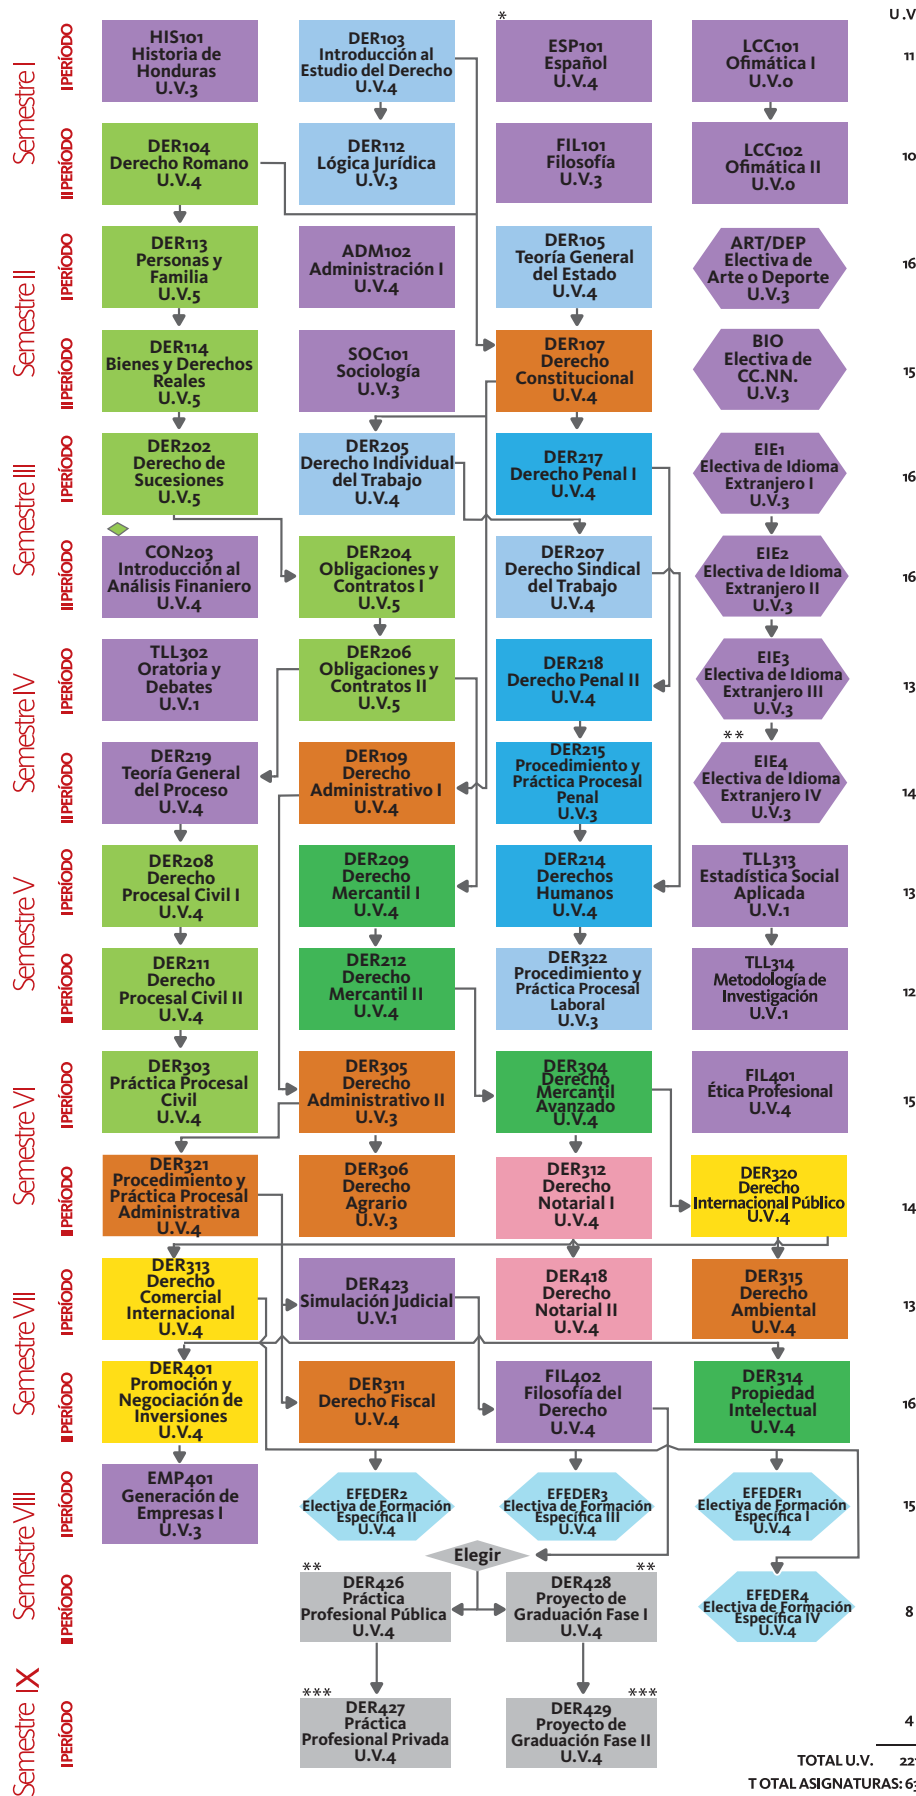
U.V

Semestre I

I PERÍODO

HIS101 Historia de Honduras U.V.3

DER103 Introducción al Estudio del Derecho U.V.4

*

ESP101 Español U.V.4

LCC101 Ofimática I U.V.0

11

II PERÍODO

DER104 Derecho Romano U.V.4

DER112 Lógica Jurídica U.V.3

FIL101 Filosofía U.V.3

LCC102 Ofimática II U.V.0

10

Semestre II

I PERÍODO

DER113 Personas y Familia U.V.5

ADM102 Administración I U.V.4

DER105 Teoría General del Estado U.V.4

ART/DEP Electiva de Arte o Deporte U.V.3

16

II PERÍODO

DER114 Bienes y Derechos Reales U.V.5

SOC101 Sociología U.V.3

DER107 Derecho Constitucional U.V.4

BIO Electiva de CC.NN. U.V.3

15

Semestre III

I PERÍODO

DER202 Derecho de Sucesiones U.V.5

DER205 Derecho Individual del Trabajo U.V.4

DER217 Derecho Penal I U.V.4

EIE1 Electiva de Idioma Extranjero I U.V.3

16

II PERÍODO

CON203 Introducción al Análisis Finaniero U.V.4

DER204 Obligaciones y Contratos I U.V.5

DER207 Derecho Sindical del Trabajo U.V.4

EIE2 Electiva de Idioma Extranjero II U.V.3

16

Semestre IV

I PERÍODO

TLL302 Oratoria y Debates U.V.1

DER206 Obligaciones y Contratos II U.V.5

DER218 Derecho Penal II U.V.4

EIE3 Electiva de Idioma Extranjero III U.V.3

13

II PERÍODO

DER219 Teoría General del Proceso U.V.4

DER109 Derecho Administrativo I U.V.4

DER215 Procedimiento y Práctica Procesal Penal U.V.3

**

EIE4 Electiva de Idioma Extranjero IV U.V.3

14

Semestre V

I PERÍODO

DER208 Derecho Procesal Civil I U.V.4

DER209 Derecho Mercantil I U.V.4

DER214 Derechos Humanos U.V.4

TLL313 Estadística Social Aplicada U.V.1

13

II PERÍODO

DER211 Derecho Procesal Civil II U.V.4

DER212 Derecho Mercantil II U.V.4

DER322 Procedimiento y Práctica Procesal Laboral U.V.3

TLL314 Metodología de Investigación U.V.1

12

Semestre VI

I PERÍODO

DER303 Práctica Procesal Civil U.V.4

DER305 Derecho Administrativo II U.V.3

DER304 Derecho Mercantil Avanzado U.V.4

FIL401 Ética Profesional U.V.4

15

II PERÍODO

DER321 Procedimiento y Práctica Procesal Administrativa U.V.4

DER306 Derecho Agrario U.V.3

DER312 Derecho Notarial I U.V.4

DER320 Derecho Internacional Público U.V.4

14

Semestre VII

I PERÍODO

DER313 Derecho Comercial Internacional U.V.4

DER423 Simulación Judicial U.V.1

DER418 Derecho Notarial II U.V.4

DER315 Derecho Ambiental U.V.4

13

II PERÍODO

DER401 Promoción y Negociación de Inversiones U.V.4

DER311 Derecho Fiscal U.V.4

FIL402 Filosofía del Derecho U.V.4

DER314 Propiedad Intelectual U.V.4

16

Semestre VIII

I PERÍODO

EMP401 Generación de Empresas I U.V.3

EFEDER2 Electiva de Formación Específica II U.V.4

EFEDER3 Electiva de Formación Específica III U.V.4

EFEDER1 Electiva de Formación Específica I U.V.4

15

II PERÍODO

Elegir

**

DER426 Práctica Profesional Pública U.V.4

**

DER428 Proyecto de Graduación Fase I U.V.4

EFEDER4 Electiva de Formación Específica IV U.V.4

8

Semestre IX

I PERÍODO

***

DER427 Práctica Profesional Privada U.V.4

***

DER429 Proyecto de Graduación Fase II U.V.4

4

TOTAL U.V. 22

TOTAL ASIGNATURAS: 6